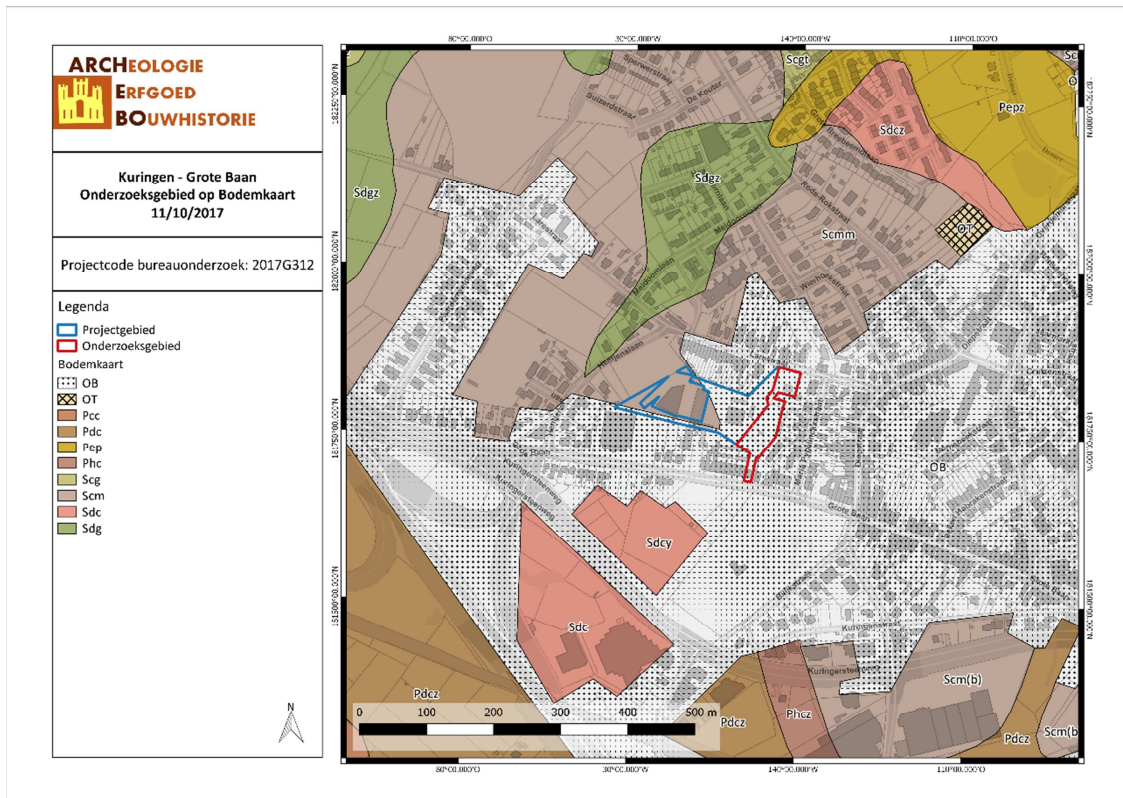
ARCHEOLOGIE
ERFGOED
BOUWHISTORIE

Kuringen - Grote Baan
Onderzoeksgebied op Bodemkaart
11/10/2017

Projectcode bureauonderzoek: 2017G312

Legenda
Projectgebied
Onderzoeksgebied
Bodemkaart
OB
OT
Pcc
Pdc
Pep
Phc
Scg
Scm
Sdc
Sdg

N

80°00.000'O
90°00.000'W
140°00.000'W
110°00.000'O

Sdgz
Scgt
Sdcz
Pepz
Sdgz
Scmm
OT
OB
Sdcy
Sdc
Pdcz
Pdcz
Phcz
Scm(b)
Pdcz
Scm(b
Sc

0 100 200 300 400 500 m

80°00.000'O
90°00.000'W
140°00.000'W
110°00.000'O